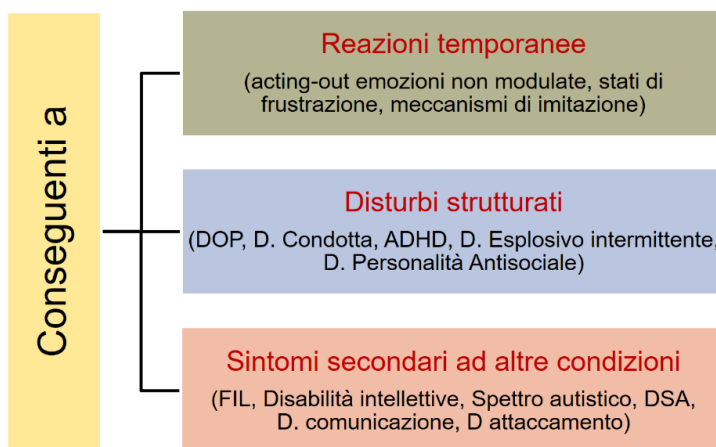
Conseguenti a

Reazioni temporanee

(acting-out emozioni non modulate, stati di frustrazione, meccanismi di imitazione)

Disturbi strutturati

(DOP, D. Condotta, ADHD, D. Esplosivo intermittente, D. Personalità Antisociale)

Sintomi secondari ad altre condizioni

(FIL, Disabilità intellettive, Spettro autistico, DSA, D. comunicazione, D attaccamento)